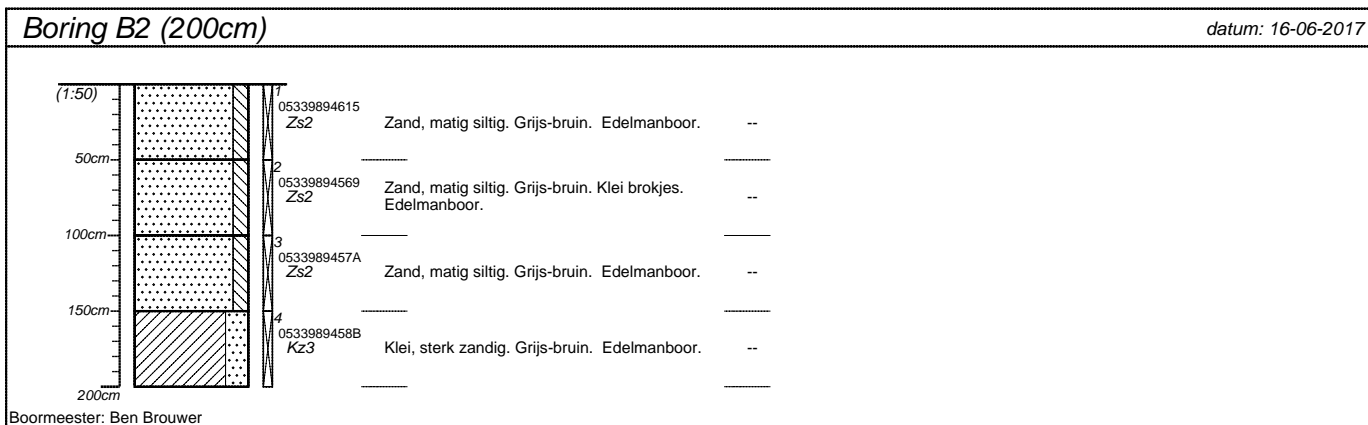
Boring B2 (200cm)

datum: 16-06-2017

(1:50)

1
05339894615
Zs2
Zand, matig siltig. Grijs-bruin. Edelmanboor.
--

50cm

2
05339894569
Zs2
Zand, matig siltig. Grijs-bruin. Klei brokjes. Edelmanboor.
--

100cm

3
0533989457A
Zs2
Zand, matig siltig. Grijs-bruin. Edelmanboor.
--

150cm

4
0533989458B
Kz3
Klei, sterk zandig. Grijs-bruin. Edelmanboor.
--

200cm

Boormeester: Ben Brouwer